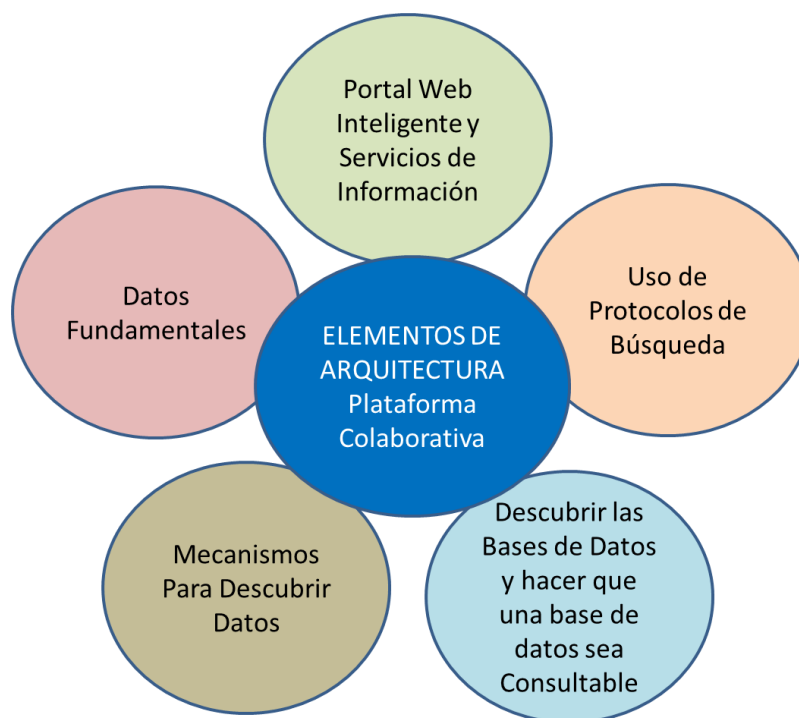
ELEMENTOS DE ARQUITECTURA Plataforma Colaborativa

Portal Web Inteligente y Servicios de Información

Uso de Protocolos de Búsqueda

Descubrir las Bases de Datos y hacer que una base de datos sea Consultable

Mecanismos Para Descubrir Datos

Datos Fundamentales